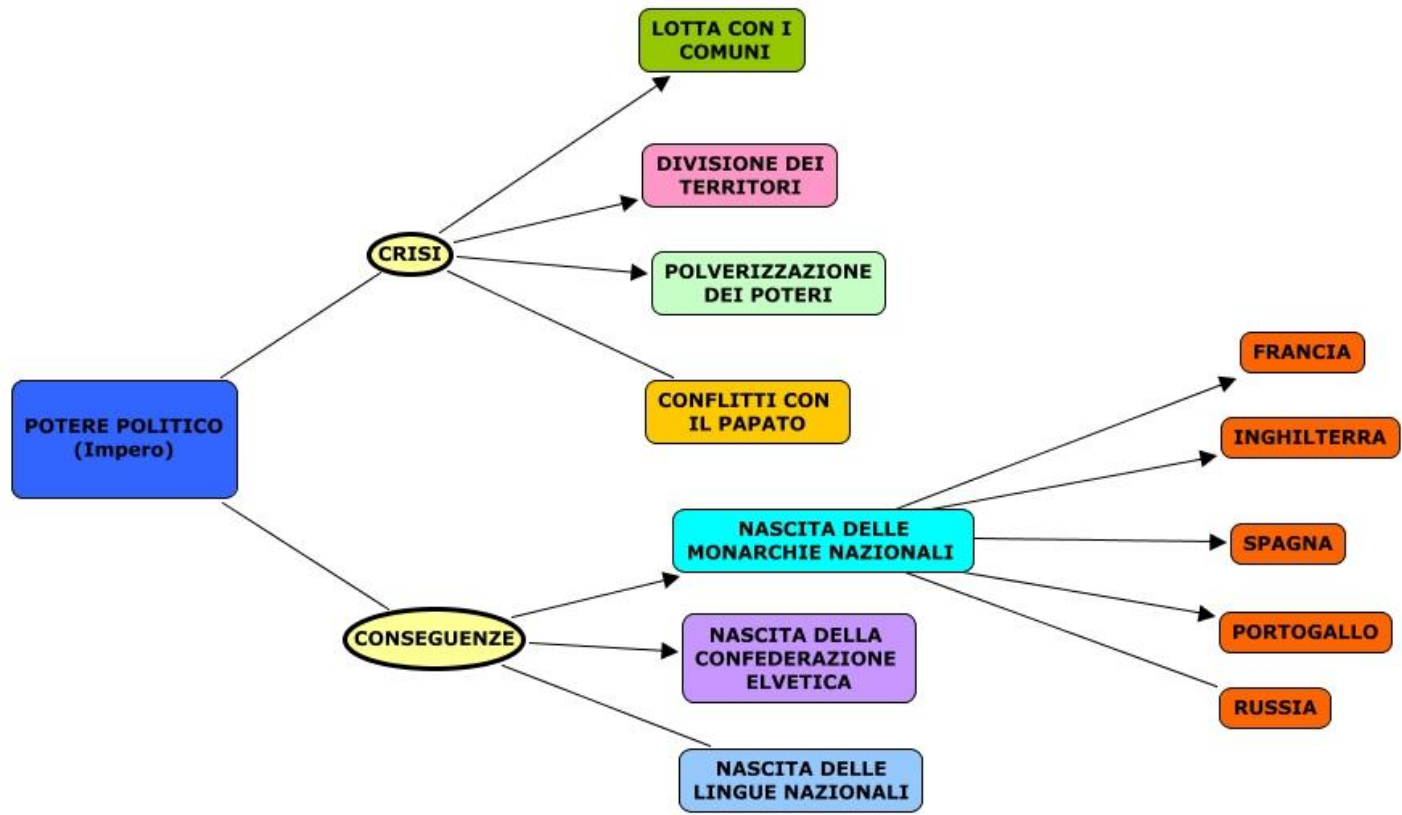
POTERE POLITICO (Impero)

CRISI

LOTTA CON I COMUNI

DIVISIONE DEI TERRITORI

POLVERIZZAZIONE DEI POTERI

CONFLITTI CON IL PAPATO

CONSEGUENZE

NASCITA DELLE MONARCHIE NAZIONALI

FRANCIA

INGHILTERRA

SPAGNA

PORTOGALLO

RUSSIA

NASCITA DELLA CONFEDERAZIONE ELVETICA

NASCITA DELLE LINGUE NAZIONALI